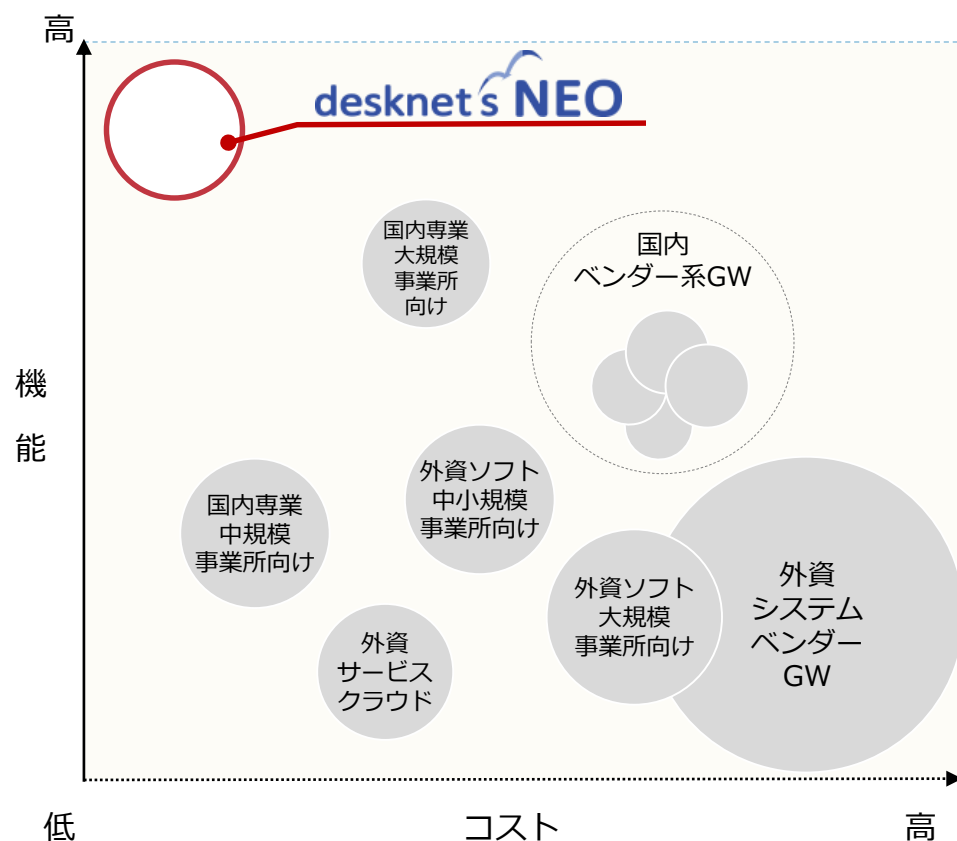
高

desknet's NEO

国内専業
大規模
事業所
向け

国内
ベンダー系GW

機
能

外資ソフト
中小規模
事業所向け

国内専業
中規模
事業所向け

外資
システム
ベンダー
GW

外資ソフト
大規模
事業所向け

外資
サービス
クラウド

低

コスト

高